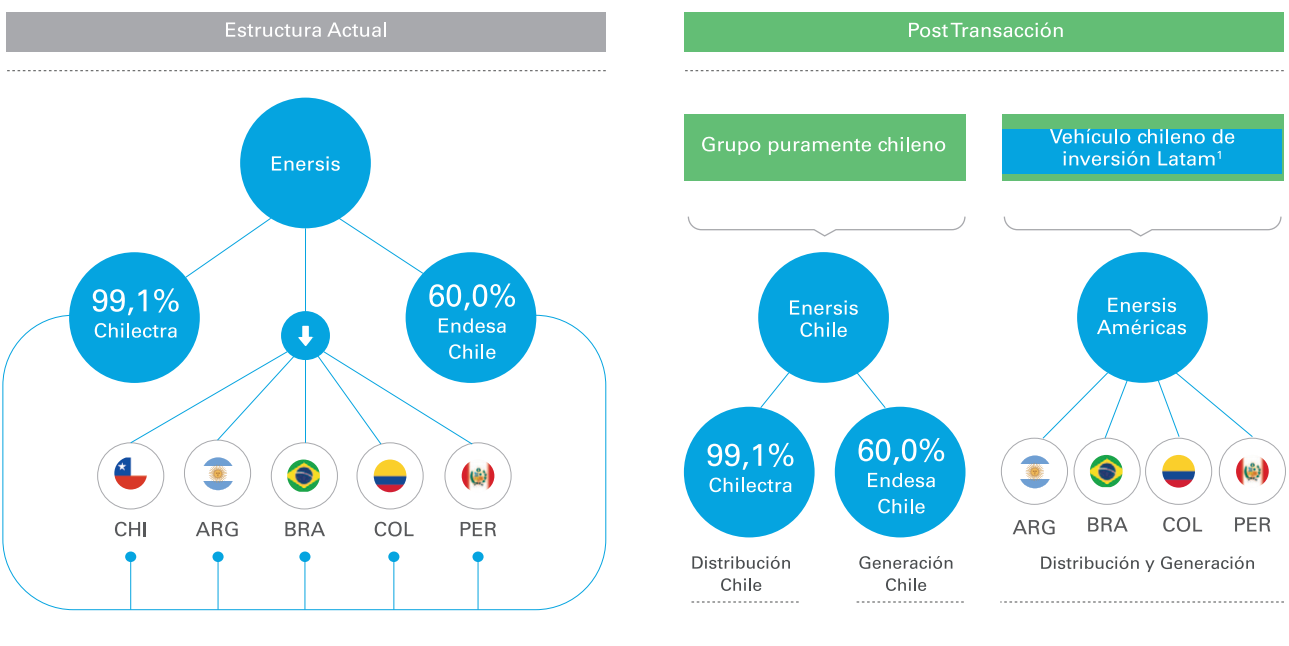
Estructura Actual

Enersis

99,1%
Chilectra

60,0%
Endesa
Chile

CHI ARG BRA COL PER

Post Transacción

Grupo puramente chileno

Vehículo chileno de inversión Latam¹

Enersis
Chile

99,1%
Chilectra

60,0%
Endesa
Chile

Distribución
Chile

Generación
Chile

Enersis
Américas

ARG BRA COL PER

Distribución y Generación